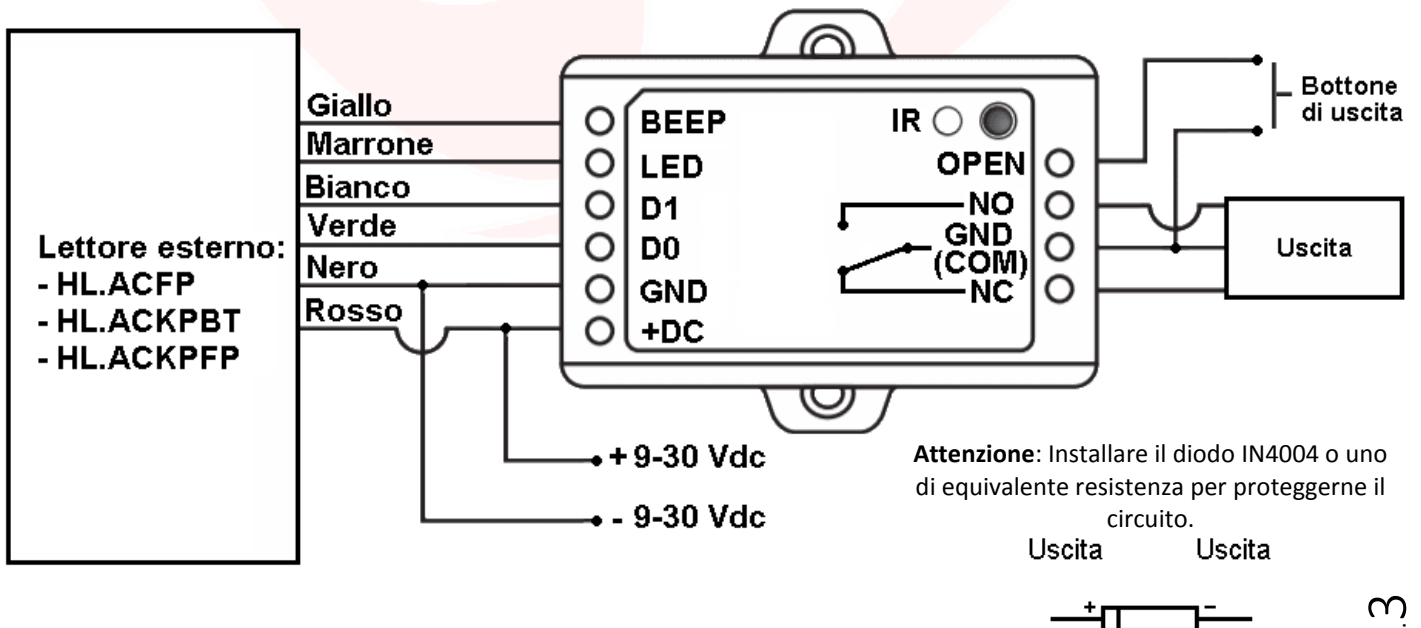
Lettore esterno:
- HL.ACFP
- HL.ACKPBT
- HL.ACKPFP

Giallo
Marrone
Bianco
Verde
Nero
Rosso

BEEP
LED
D1
D0
GND
+DC

IR

OPEN
NO
GND
(COM)
NC

Bottone di uscita

Uscita

+ 9-30 Vdc
- 9-30 Vdc

**Attenzione**: Installare il diodo IN4004 o uno di equivalente resistenza per proteggerne il circuito.

Uscita Uscita

+ –

3